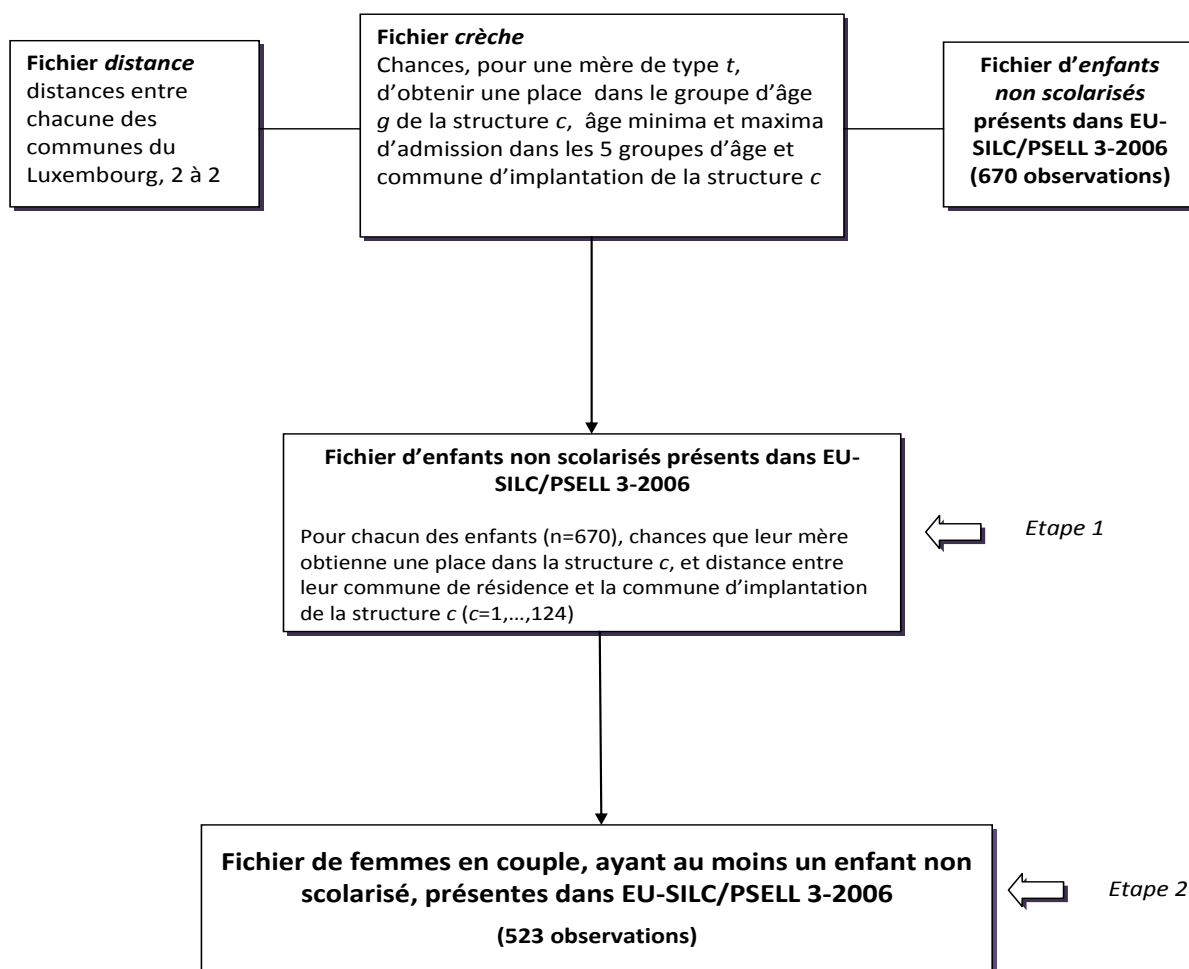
Fichier *distance*
distances entre chacune des communes du Luxembourg, 2 à 2

Fichier *crèche*
Chances, pour une mère de type *t*, d'obtenir une place dans le groupe d'âge *g* de la structure *c*, âge minima et maxima d'admission dans les 5 groupes d'âge et commune d'implantation de la structure *c*

Fichier d'*enfants non scolarisés* présents dans EU-SILC/PSELL 3-2006 (670 observations)

Fichier d'enfants non scolarisés présents dans EU-SILC/PSELL 3-2006

Pour chacun des enfants (n=670), chances que leur mère obtienne une place dans la structure *c*, et distance entre leur commune de résidence et la commune d'implantation de la structure *c* (*c*=1,…,124)

Etape 1

Fichier de femmes en couple, ayant au moins un enfant non scolarisé, présentes dans EU-SILC/PSELL 3-2006

(523 observations)

Etape 2